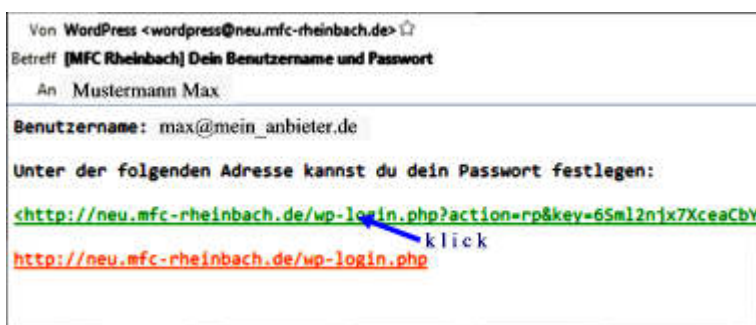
Von WordPress <wordpress@neu.mfc-rheinbach.de> ☆
Betreff [MFC Rheinbach] Dein Benutzername und Passwort
An Mustermann Max

Benutzername: max@mein_anbieter.de

Unter der folgenden Adresse kannst du dein Passwort festlegen:

<http://neu.mfc-rheinbach.de/wp-login.php?action=rp&key=6Sml2njx7XceaCbY

klick

http://neu.mfc-rheinbach.de/wp-login.php